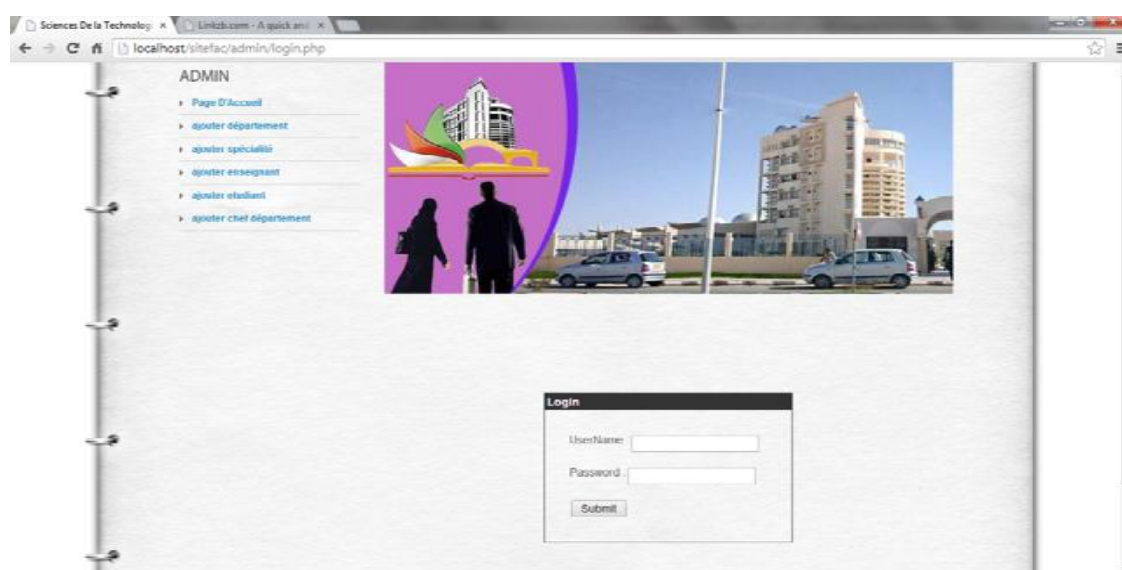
Sciences De la Technolog ×
Linkzb.com - A quick and ×

localhost/sitefac/admin/login.php

ADMIN

Page D'Accueil
ajouter département
ajouter spécialité
ajouter enseignant
ajouter etudiant
ajouter chef département

Login

UserName :

Password :

Submit